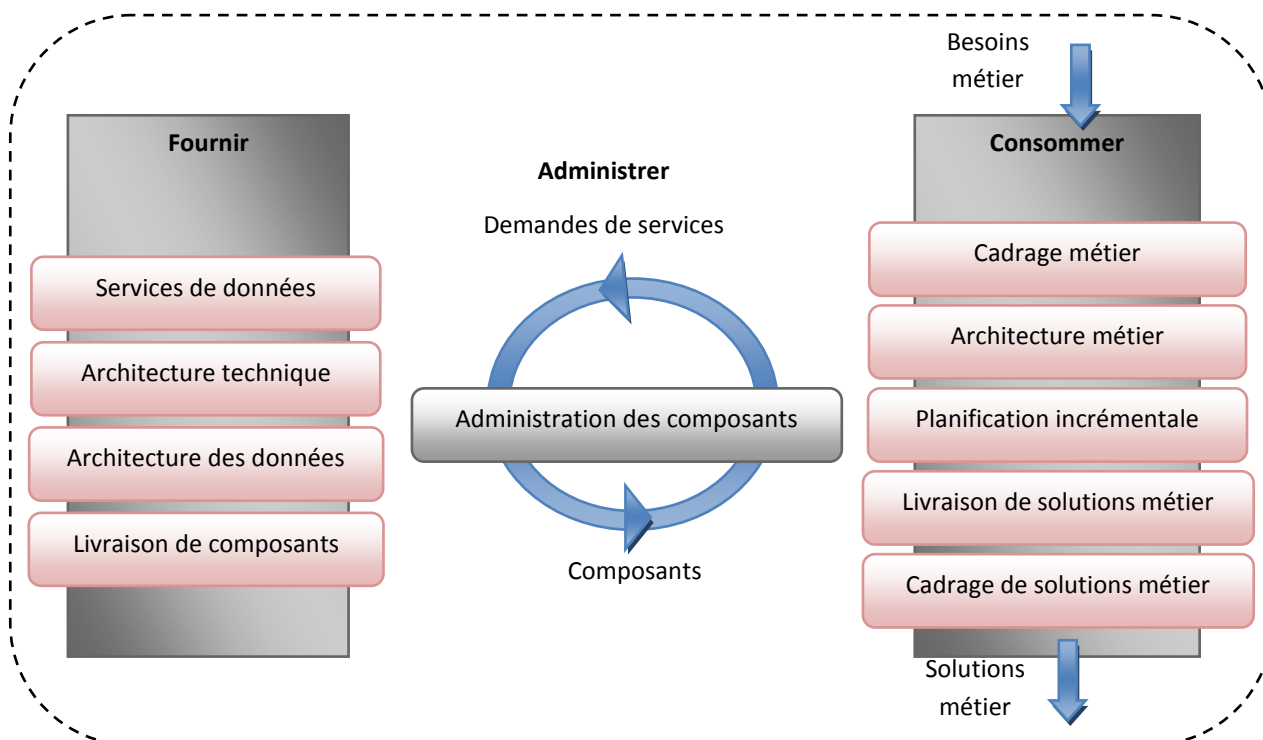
Besoins métier

Fournir

Services de données

Architecture technique

Architecture des données

Livraison de composants

Administrer

Demandes de services

Administration des composants

Composants

Consommer

Cadrage métier

Architecture métier

Planification incrémentale

Livraison de solutions métier

Cadrage de solutions métier

Solutions métier